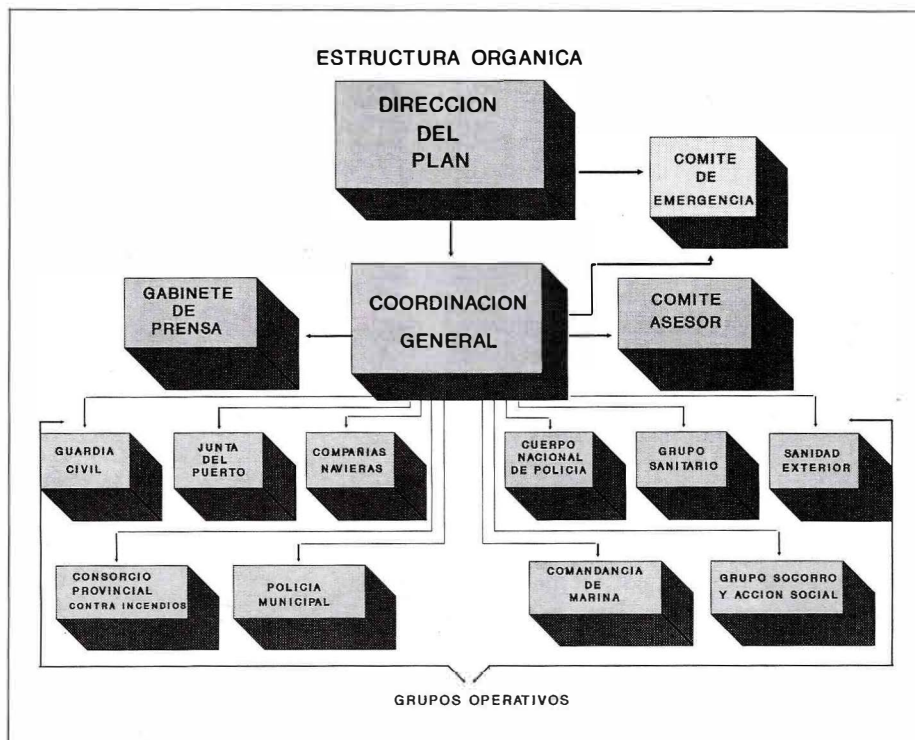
ESTRUCTURA ORGANICA

DIRECCION DEL PLAN

COMITE DE EMERGENCIA

GABINETE DE PRENSA

COORDINACION GENERAL

COMITE ASESOR

GUARDIA CIVIL

JUNTA DEL PUERTO

COMPAÑIAS NAVIERAS

CUERPO NACIONAL DE POLICIA

GRUPO SANITARIO

SANIDAD EXTERIOR

CONSORCIO PROVINCIAL CONTRA INCENDIOS

POLICIA MUNICIPAL

COMANDANCIA DE MARINA

GRUPO SOCORRO Y ACCION SOCIAL

GRUPOS OPERATIVOS